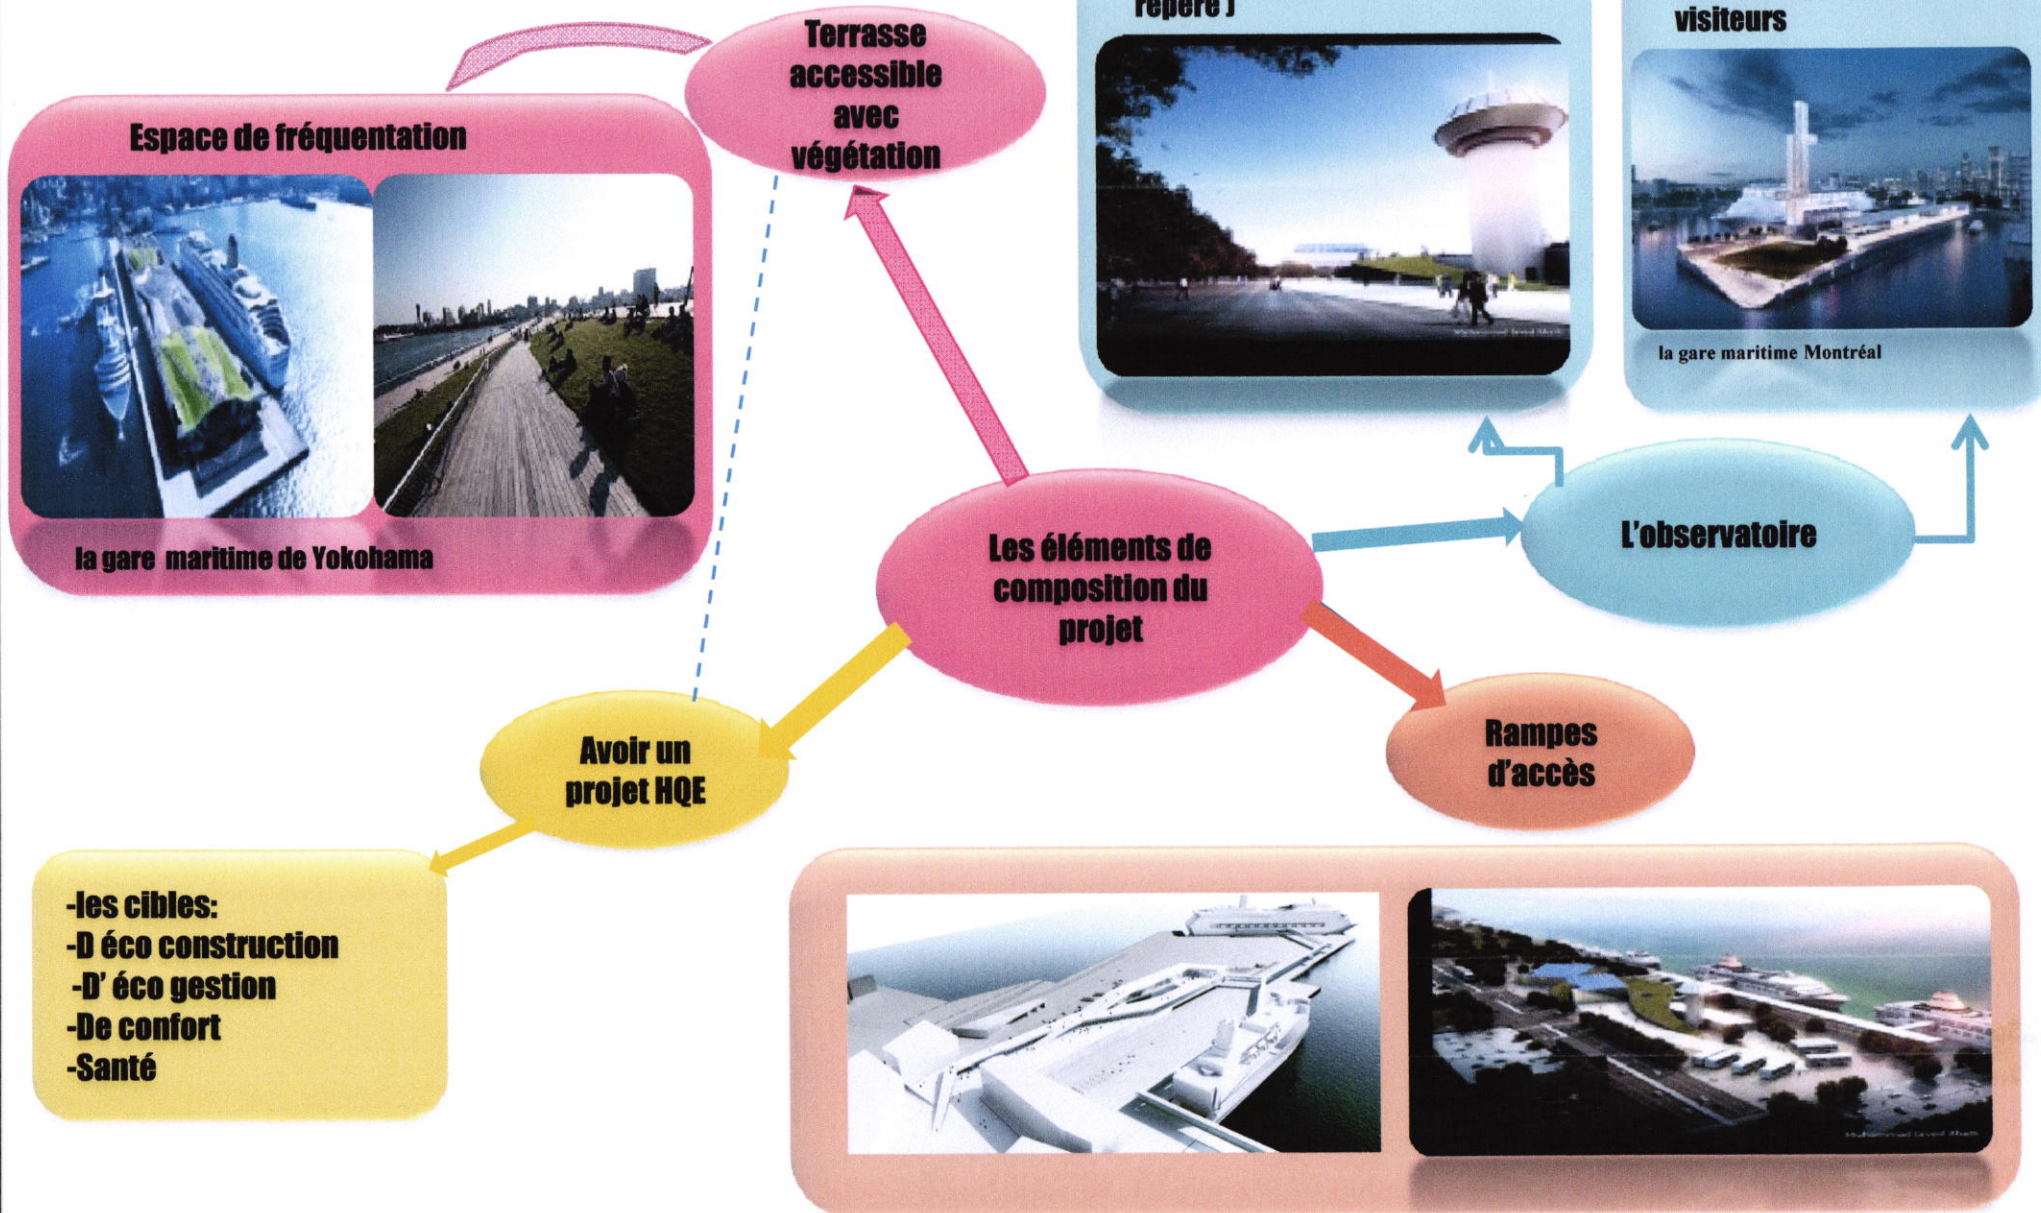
repère )

visiteurs

Terrasse accessible avec végétation

Espace de fréquentation

la gare maritime de Yokohama

la gare maritime Montréal

Les éléments de composition du projet

L'observatoire

Avoir un projet HQE

Rampes d'accès

-les cibles:
-D éco construction
-D' éco gestion
-De confort
-Santé